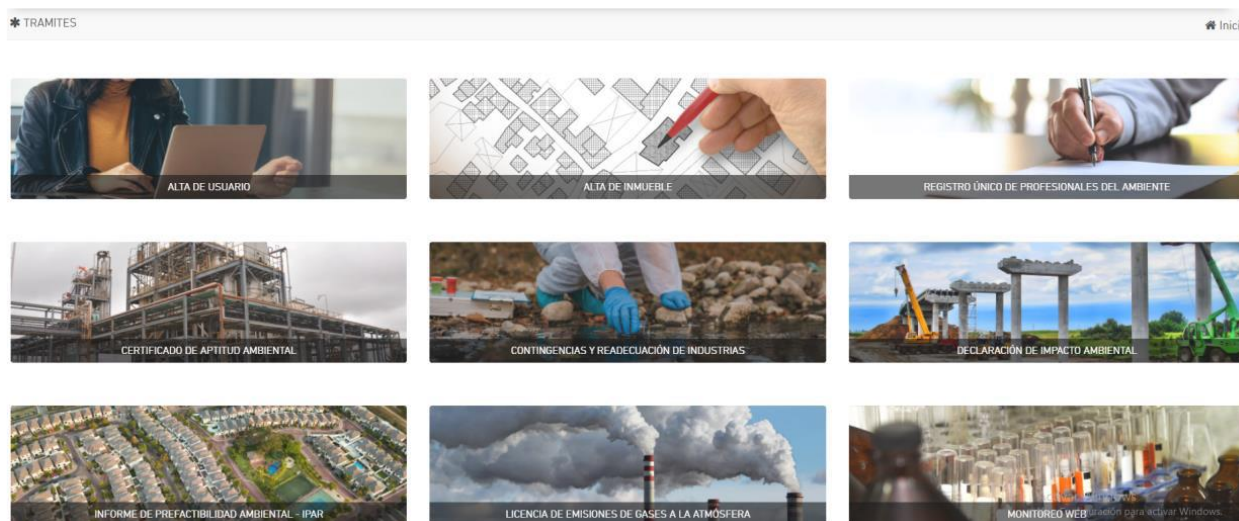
✱ TRAMITES

Inici

ALTA DE USUARIO

ALTA DE INMUEBLE

REGISTRO ÚNICO DE PROFESIONALES DEL AMBIENTE

CERTIFICADO DE APTITUD AMBIENTAL

CONTINGENCIAS Y READECUACIÓN DE INDUSTRIAS

DECLARACIÓN DE IMPACTO AMBIENTAL

INFORME DE PREFACTIBILIDAD AMBIENTAL - IPAR

LICENCIA DE EMISIONES DE GASES A LA ATMÓSFERA

MONITOREO WEB

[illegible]uración para activar Windows.